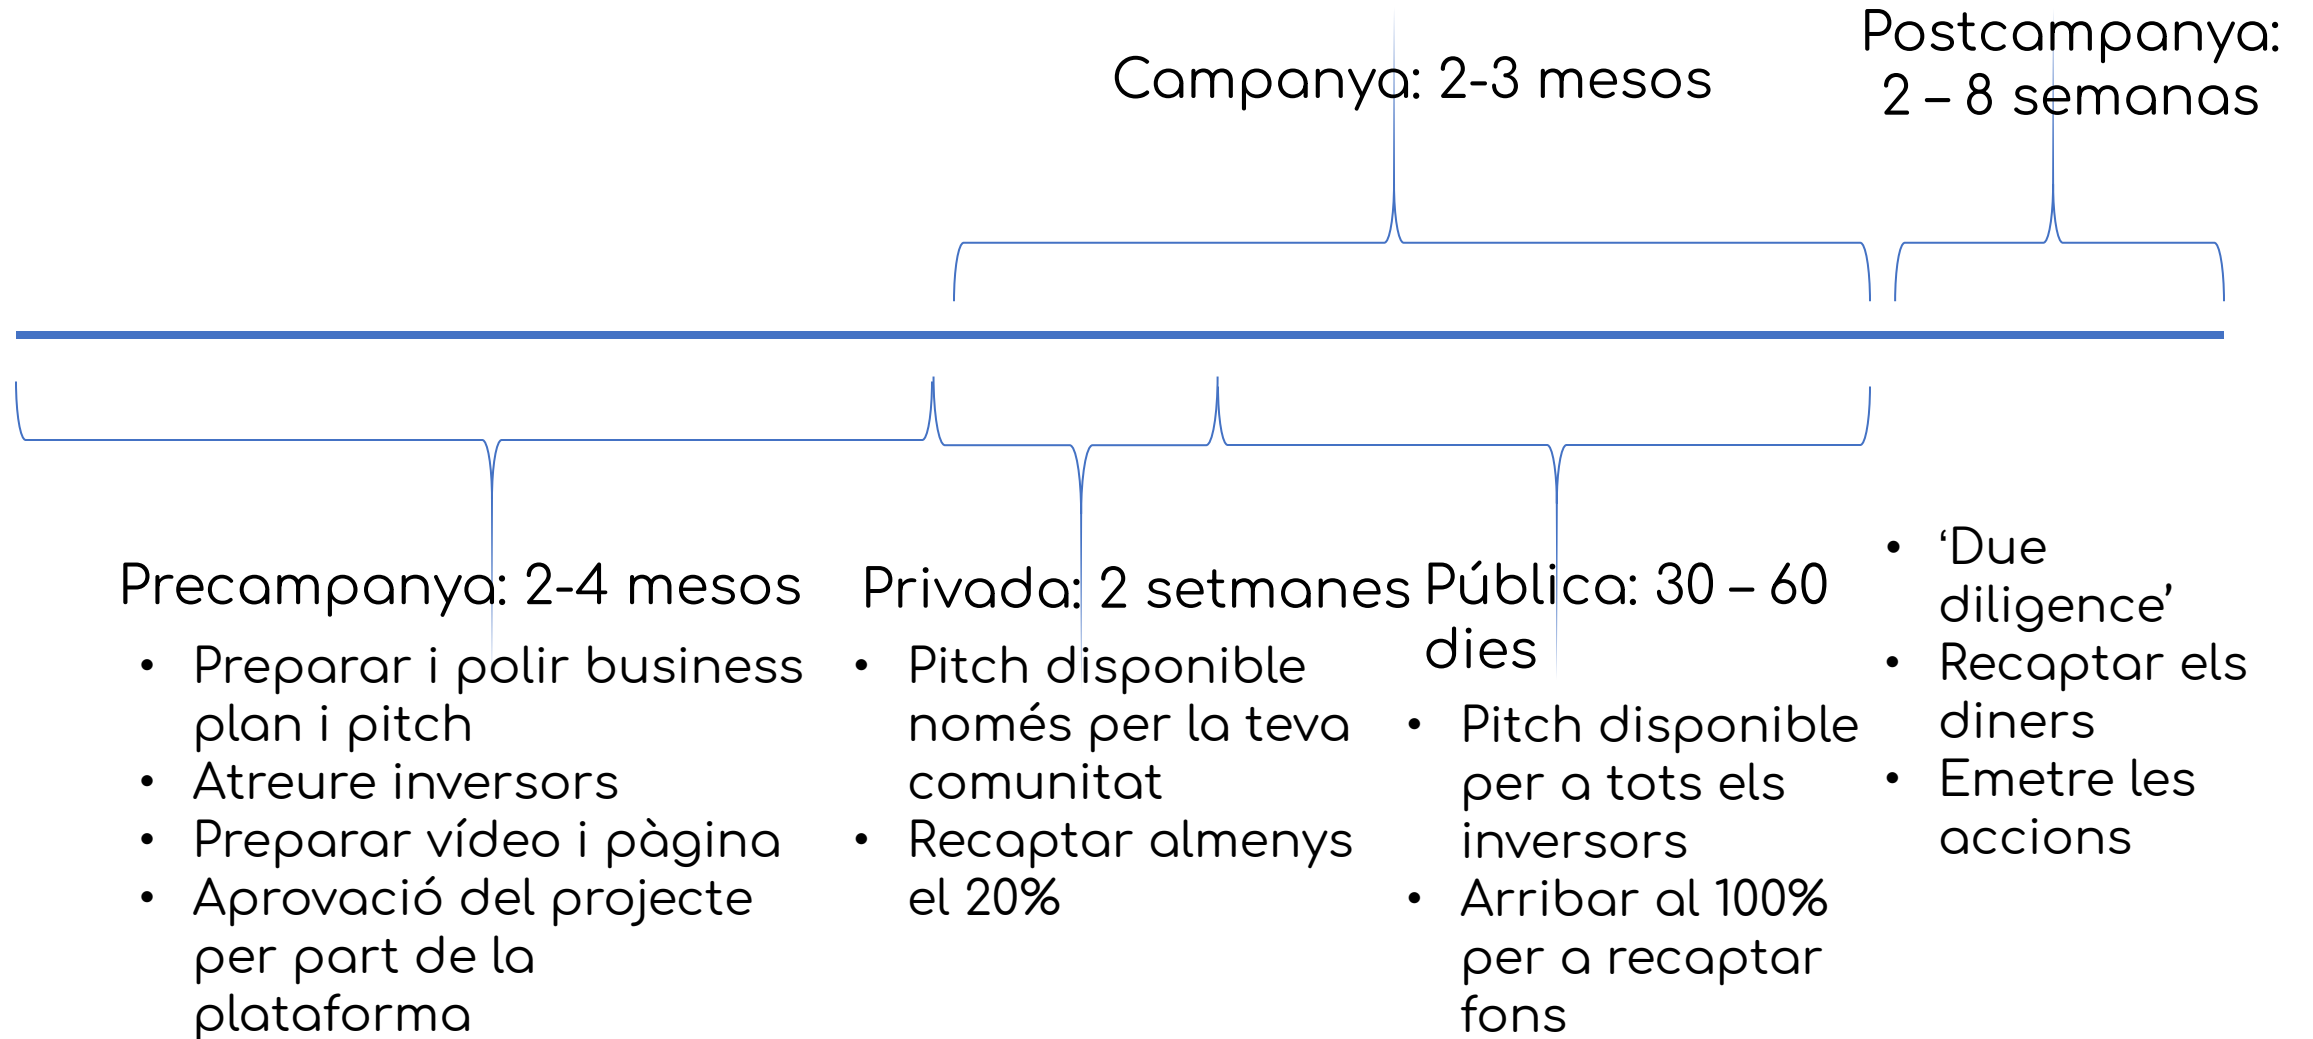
Campanya: 2-3 mesos

Postcampanya: 2 – 8 semanas

Precampanya: 2-4 mesos
- Preparar i polir business plan i pitch
- Atreure inversors
- Preparar vídeo i pàgina
- Aprovació del projecte per part de la plataforma

Privada: 2 setmanes
- Pitch disponible només per la teva comunitat
- Recaptar almenys el 20%

Pública: 30 – 60 dies
- Pitch disponible per a tots els inversors
- Arribar al 100% per a recaptar fons

- 'Due diligence'
- Recaptar els diners
- Emetre les accions